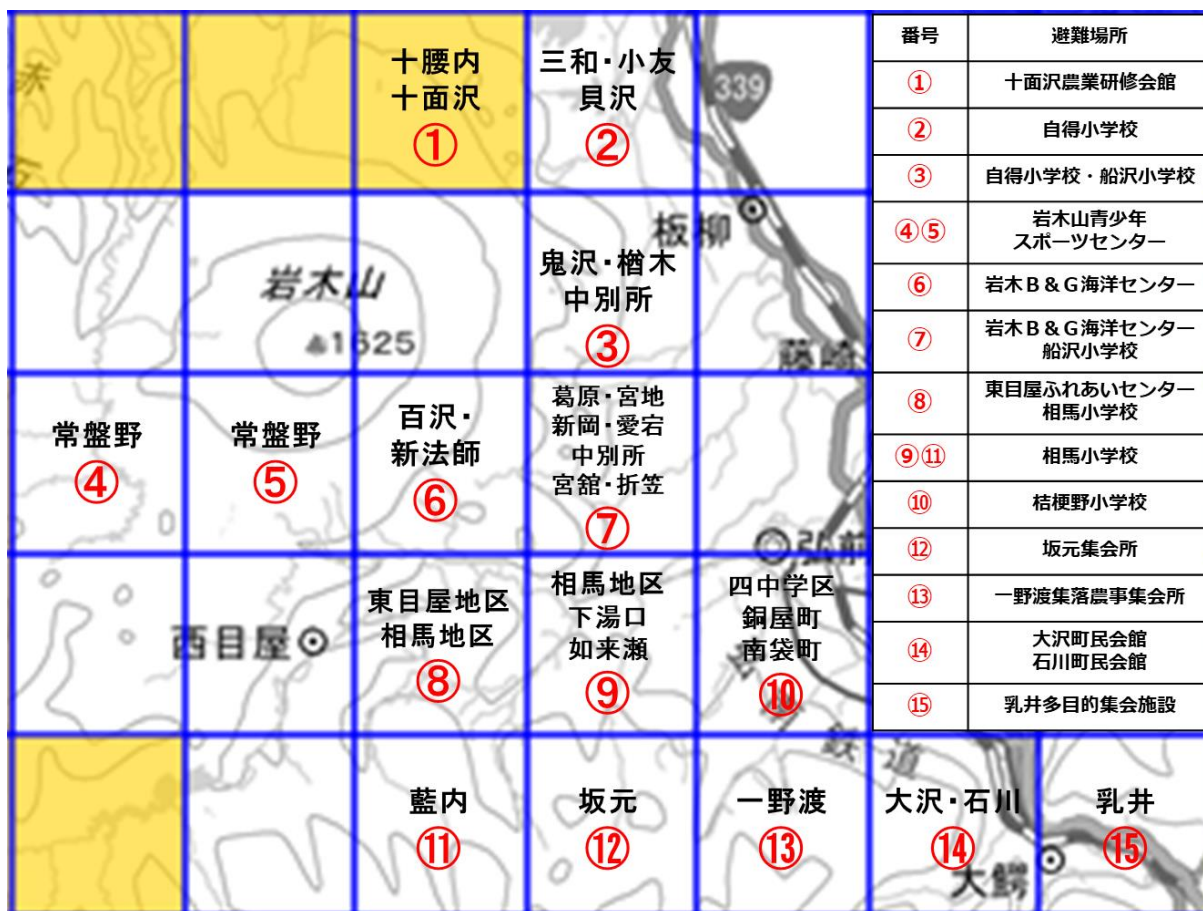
十腰内
十面沢
①

三和・小友
貝沢
②

339

板柳

岩木山
▲1625

鬼沢・楢木
中別所
③

藤崎

常盤野
④

常盤野
⑤

百沢・
新法師
⑥

葛原・宮地
新岡・愛宕
中別所
宮舘・折笠
⑦

弘前

西目屋

東目屋地区
相馬地区
⑧

相馬地区
下湯口
如来瀬
⑨

四中学区
銅屋町
南袋町
⑩

藍内
⑪

坂元
⑫

一野渡
⑬

大沢・石川
⑭

乳井
⑮

大鰐

| 番号 | 避難場所 |
|---|---|
| ① | 十面沢農業研修会館 |
| ② | 自得小学校 |
| ③ | 自得小学校・船沢小学校 |
| ④⑤ | 岩木山青少年スポーツセンター |
| ⑥ | 岩木B&G海洋センター |
| ⑦ | 岩木B&G海洋センター 船沢小学校 |
| ⑧ | 東目屋ふれあいセンター 相馬小学校 |
| ⑨⑪ | 相馬小学校 |
| ⑩ | 桔梗野小学校 |
| ⑫ | 坂元集会所 |
| ⑬ | 一野渡集落農事集会所 |
| ⑭ | 大沢町民会館 石川町民会館 |
| ⑮ | 乳井多目的集会施設 |